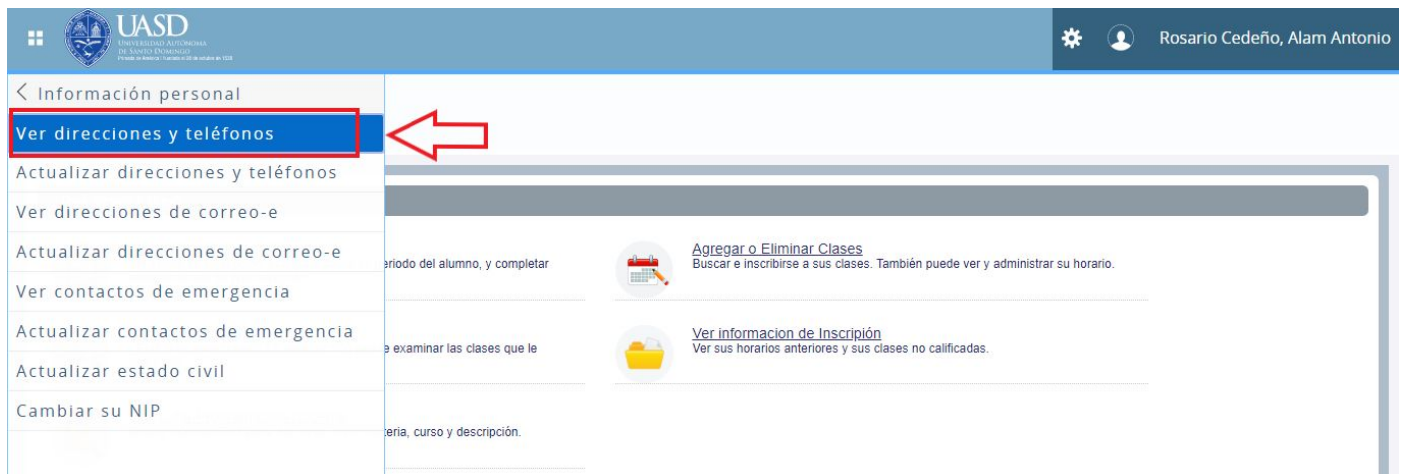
UASD
UNIVERSIDAD AUTÓNOMA DE SANTO DOMINGO
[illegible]

Rosario Cedeño, Alam Antonio

< Información personal
Ver direcciones y teléfonos
Actualizar direcciones y teléfonos
Ver direcciones de correo-e
Actualizar direcciones de correo-e
Ver contactos de emergencia
Actualizar contactos de emergencia
Actualizar estado civil
Cambiar su NIP

eriodo del alumno, y completar

e examinar las clases que le

teria, curso y descripción.

Agregar o Eliminar Clases
Buscar e inscribirse a sus clases. También puede ver y administrar su horario.

Ver informacion de Inscripción
Ver sus horarios anteriores y sus clases no calificadas.